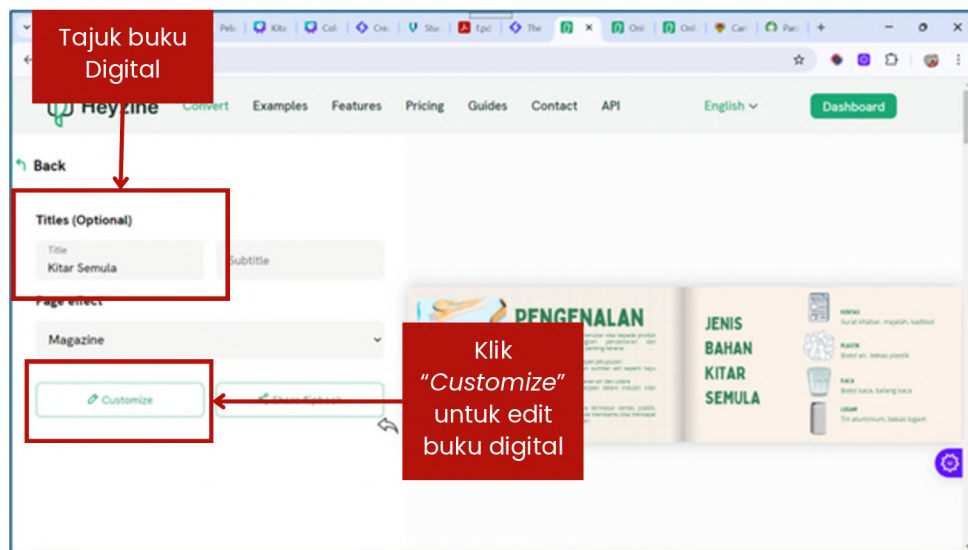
Tajuk buku Digital

Pel | Kita | Coli | Cre | Stu | Epd | The | Onl | Onl | Car | Pan | +

Heyzine Convert Examples Features Pricing Guides Contact API English Dashboard

Back

Titles (Optional)

Title
Kitar Semula

Subtitle

Page effect

Magazine

Customize

Share flipbook

Klik *"Customize"* untuk edit buku digital

PENGENALAN

JENIS BAHAN KITAR SEMULA

KERTAS
Surat khabar, majalah, kadbod

PLASTIK
Botol air, bekas plastik

KACA
Botol kaca, balang kaca

LOGAM
Tin aluminium, bekas logam